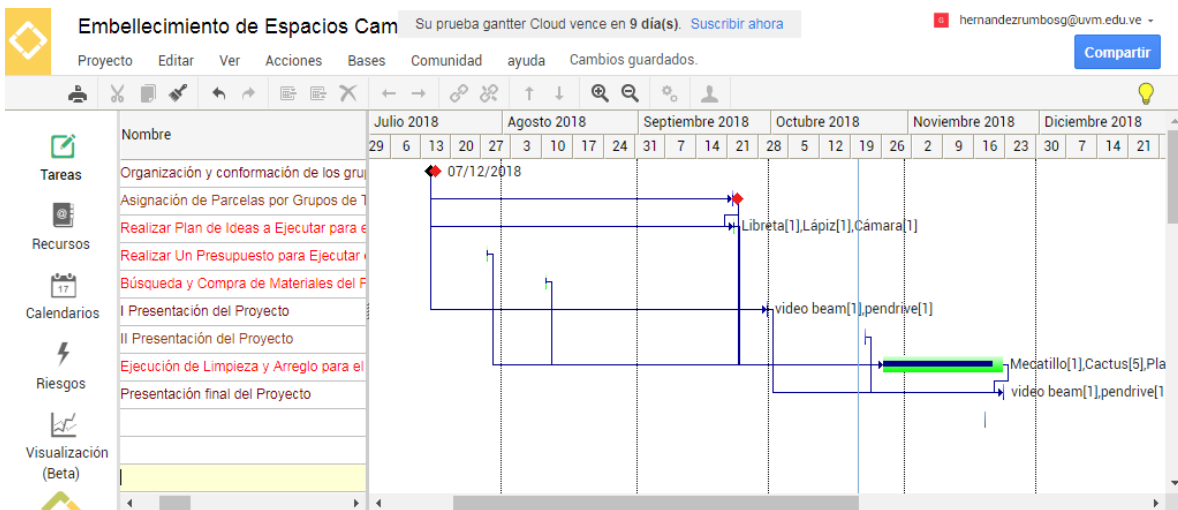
Embellecimiento de Espacios Cam

Su prueba gantter Cloud vence en **9 día(s)**. Suscribir ahora

hernandezrumbosg@uvm.edu.ve

Proyecto Editar Ver Acciones Bases Comunidad ayuda Cambios guardados.

Compartir

Tareas

Recursos

17

Calendarios

Riesgos

Visualización (Beta)

| Nombre |
|---|
| Organización y conformación de los gru |
| Asignación de Parcelas por Grupos de T |
| Realizar Plan de Ideas a Ejecutar para e |
| Realizar Un Presupuesto para Ejecutar |
| Búsqueda y Compra de Materiales del P |
| I Presentación del Proyecto |
| II Presentación del Proyecto |
| Ejecución de Limpieza y Arreglo para el |
| Presentación final del Proyecto |

Julio 2018 Agosto 2018 Septiembre 2018 Octubre 2018 Noviembre 2018 Diciembre 2018

29 6 13 20 27 3 10 17 24 31 7 14 21 28 5 12 19 26 2 9 16 23 30 7 14 21

07/12/2018

Libreta[1],Lápiz[1],Cámara[1]

video beam[1],pendrive[1]

Mecatillo[1],Cactus[5],Pla

video beam[1],pendrive[1